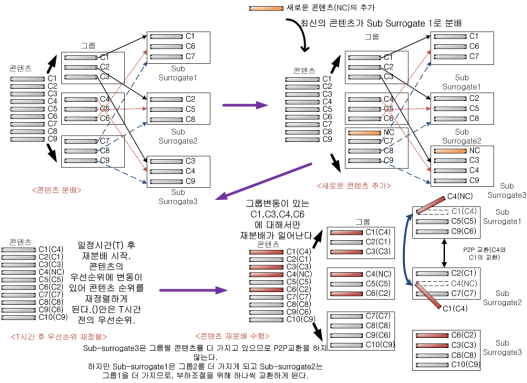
새로운 콘텐츠(NC)의 추가

최신의 콘텐츠가 Sub Surrogate 1로 분배

그룹

콘텐츠

C1
C2
C3
C4
C5
C6
C7
C8
C9

C1
C2
C3

C4
C5
C6

C7
C8
C9

C1
C6
C7

Sub Surrogate1

C2
C5
C8

Sub Surrogate2

C3
C4
C9

Sub Surrogate3

<콘텐츠 분배>

그룹

콘텐츠

C1
C2
C3
C4
C5
C6
NC
C7
C8
C9

C1
C6
C7

Sub Surrogate1

C2
C5
C8

Sub Surrogate2

NC
C3
C4
C9

Sub Surrogate3

<새로운 콘텐츠 추가>

콘텐츠

C1(C4)
C2(C1)
C3(C3)
C4(NC)
C5(C5)
C6(C2)
C7(C6)
C8(C7)
C9(C8)
C10(C9)

일정시간(T) 후 재분배 시작. 콘텐츠의 우선순위에 변동이 있어 콘텐츠 순위를 재정렬하게 된다.()안은 T시간 전의 우선순위.

<T시간 후 우선순위 재정렬>

그룹변동이 있는 C1,C3,C4,C6에 대해서만 재분배가 일어난다.

그룹

C1(C4)
C2(C1)
C3(C3)
C4(NC)
C5(C5)
C6(C2)
C7(C6)
C8(C7)
C9(C8)
C10(C9)

C1(C4)
C2(C1)
C3(C3)

C4(NC)
C5(C5)
C6(C2)

C7(C6)
C8(C7)
C9(C8)
C10(C9)

<콘텐츠 재분배 수행>

C4(NC)
C1(C4)
C6(C1)
C9(C6)

Sub Surrogate1

P2P 교환(C4와 C1의 교환)

C2(C1)
C4(NC)
C7(C7)

Sub Surrogate2

C1(C4)

C6(C2)
C3(C3)
C8(C8)
C10(C9)

Sub Surrogate3

Sub-surrogate3은 그룹별 콘텐츠를 다 가지고 있으므로 P2P교환을 하지 않는다.
하지만 Sub-surrogate1은 그룹2를 더 가지게 되고 Sub-surrogate2는 그룹1을 더 가지므로, 부하조절을 위해 하나씩 교환하게 된다.